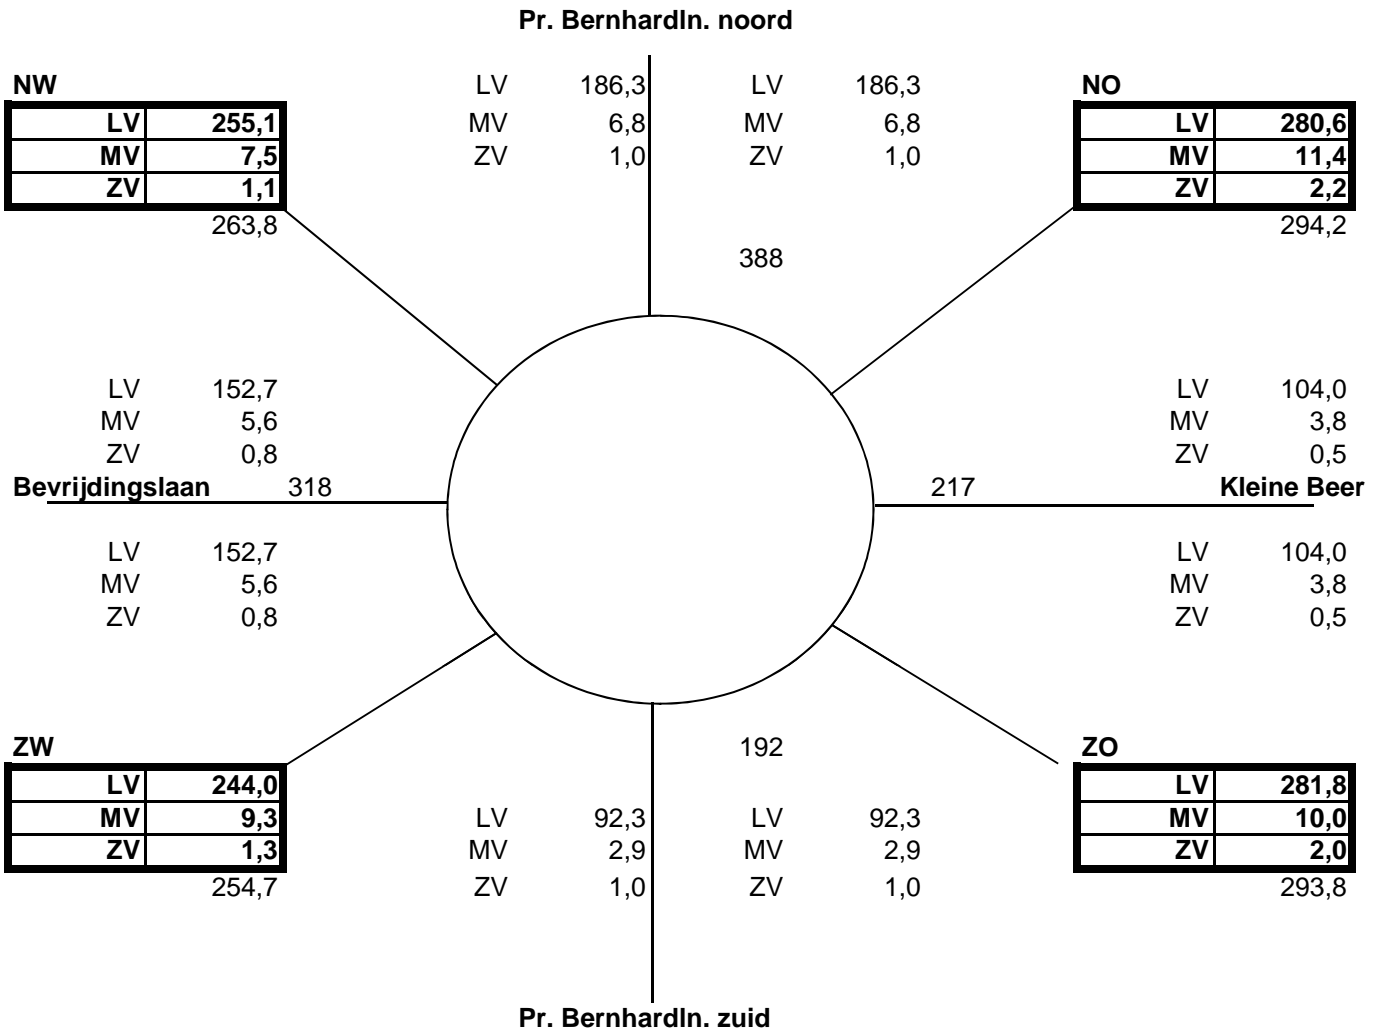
Pr. Bernhardln. noord

NW

| LV | 255,1 |
|---|---|
| MV | 7,5 |
| ZV | 1,1 |

263,8

LV 186,3
MV 6,8
ZV 1,0

LV 186,3
MV 6,8
ZV 1,0

NO

| LV | 280,6 |
|---|---|
| MV | 11,4 |
| ZV | 2,2 |

294,2

388

LV 152,7
MV 5,6
ZV 0,8

LV 104,0
MV 3,8
ZV 0,5

Bevrijdingslaan 318

217 Kleine Beer

LV 152,7
MV 5,6
ZV 0,8

LV 104,0
MV 3,8
ZV 0,5

ZW

| LV | 244,0 |
|---|---|
| MV | 9,3 |
| ZV | 1,3 |

254,7

192

LV 92,3
MV 2,9
ZV 1,0

LV 92,3
MV 2,9
ZV 1,0

ZO

| LV | 281,8 |
|---|---|
| MV | 10,0 |
| ZV | 2,0 |

293,8

Pr. Bernhardln. zuid